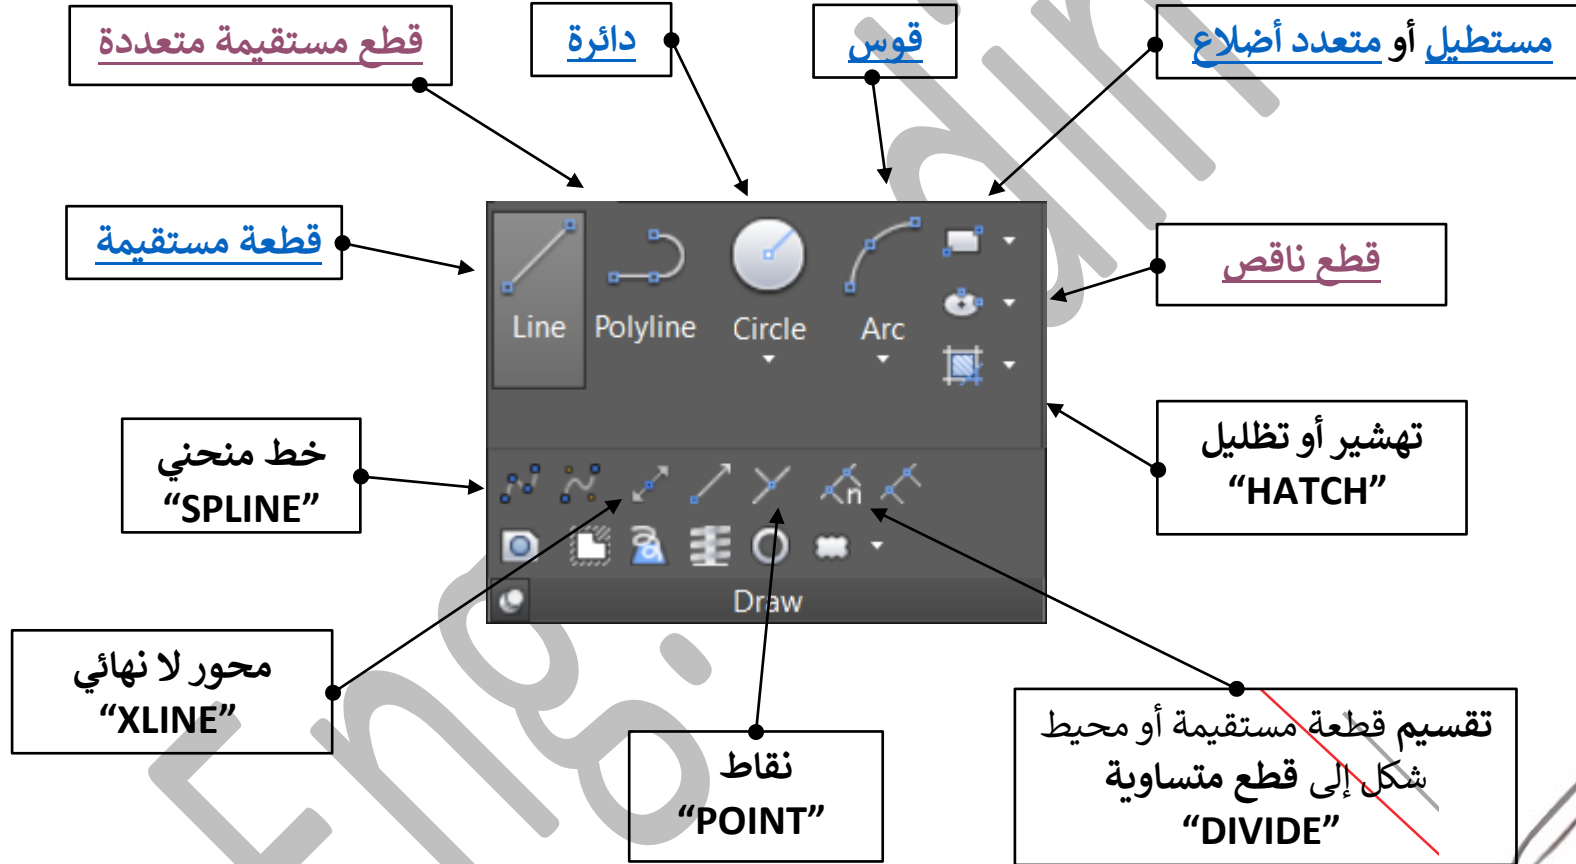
قطع مستقيمة متعددة

دائرة

قوس

مستطيل أو متعدد أضلاع

قطعة مستقيمة

قطع ناقص

Line Polyline Circle Arc

تهشير أو تظليل
“HATCH”

خط منحني
“SPLINE”

Draw

محور لا نهائي
“XLINE”

نقاط
“POINT”

تقسيم قطعة مستقيمة أو محيط شكل إلى قطع متساوية
“DIVIDE”